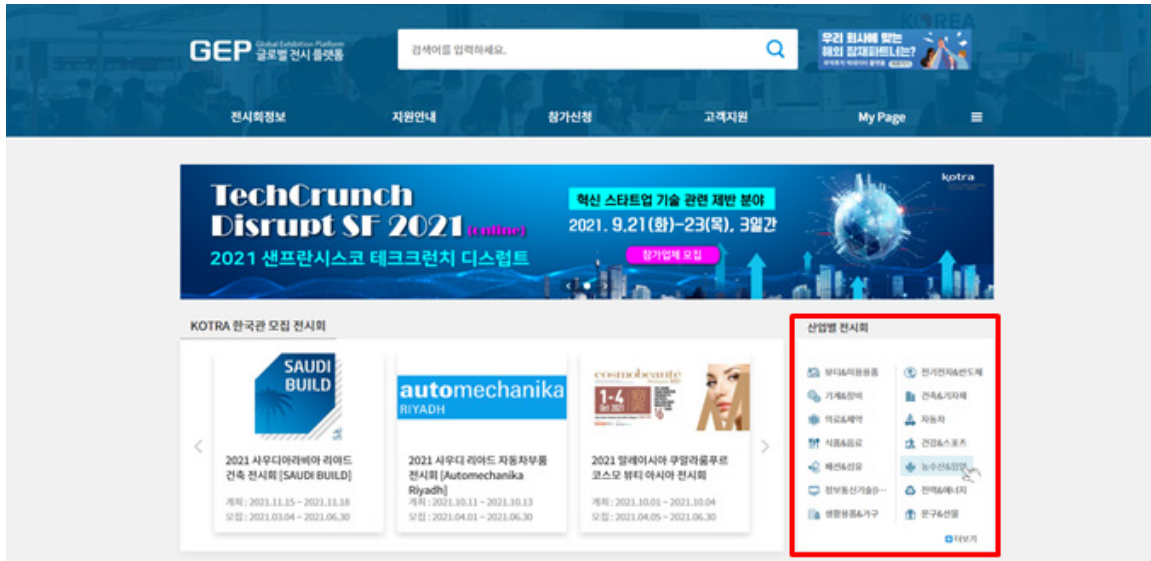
GEP Global Exhibition Platform 글로벌 전시 플랫폼

검색어를 입력하세요.

우리 회사에 맞는 해외 잠재파트너는?

KOREA

전시회정보 지원안내 참가신청 고객지원 My Page

TechCrunch Disrupt SF 2021 (online)

2021 샌프란시스코 테크크런치 디스럽트

혁신 스타트업 기술 관련 제반 분야

2021. 9.21(화)~23(목), 3일간

참가업체 모집

kotra

KOTRA 한국관 모집 전시회

SAUDI BUILD

2021 사우디아라비아 리야드 건축 전시회 [SAUDI BUILD]

게재 : 2021.11.15 ~ 2021.11.18
모집 : 2021.03.04 ~ 2021.06.30

automechanika RIYADH

2021 사우디 리야드 자동차부품 전시회 [Automechanika Riyadh]

게재 : 2021.10.11 ~ 2021.10.13
모집 : 2021.04.01 ~ 2021.06.30

cosmobeaute

1-4 Oct 2021

2021 말레이시아 쿠알라룸푸르 코스모 뷰티 아시아 전시회

게재 : 2021.10.01 ~ 2021.10.04
모집 : 2021.04.05 ~ 2021.06.30

산업별 전시회

뷰티&미용용품
전기전자&반도체
기계&장비
건축&기자재
의료&제약
자동차
식품&음료
건강&스포츠
패션&섬유
농수산&임업
정보통신기술(I...
전력&에너지
생활용품&가구
문구&선물

더보기